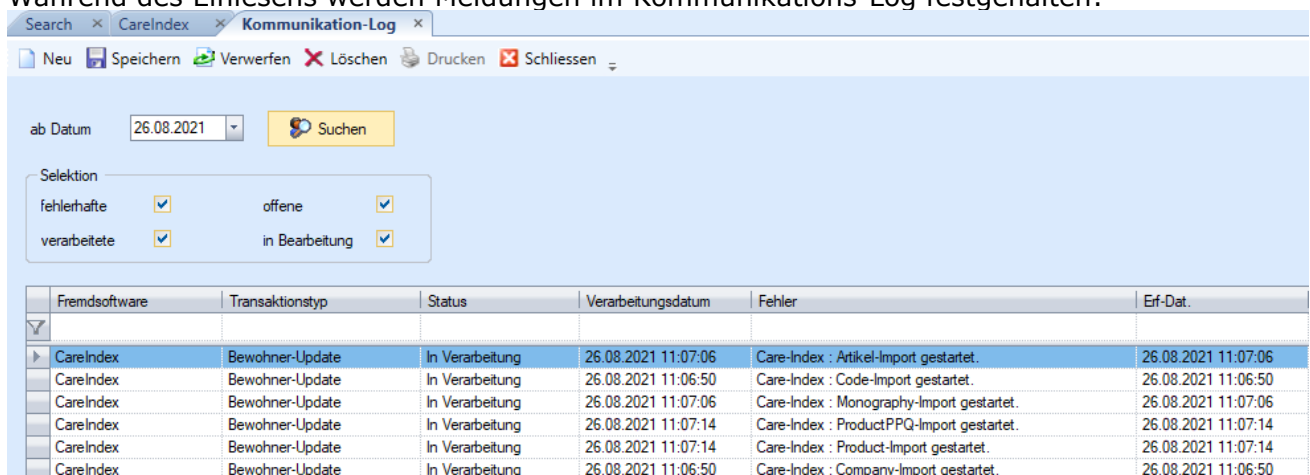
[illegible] des Einlesens werden Meldungen im Kommunikations-Log festgehalten.

Search × CareIndex × Kommunikation-Log ×

Neu Speichern Verwerfen Löschen Drucken Schliessen

ab Datum 26.08.2021 Suchen

Selektion
fehlerhafte offene
verarbeitete in Bearbeitung

| Fremdsoftware | Transaktionstyp | Status | Verarbeitungsdatum | Fehler | Erf-Dat. |
|---|---|---|---|---|---|
| CareIndex | Bewohner-Update | In Verarbeitung | 26.08.2021 11:07:06 | Care-Index : Artikel-Import gestartet. | 26.08.2021 11:07:06 |
| CareIndex | Bewohner-Update | In Verarbeitung | 26.08.2021 11:06:50 | Care-Index : Code-Import gestartet. | 26.08.2021 11:06:50 |
| CareIndex | Bewohner-Update | In Verarbeitung | 26.08.2021 11:07:06 | Care-Index : Monography-Import gestartet. | 26.08.2021 11:07:06 |
| CareIndex | Bewohner-Update | In Verarbeitung | 26.08.2021 11:07:14 | Care-Index : ProductPPQ-Import gestartet. | 26.08.2021 11:07:14 |
| CareIndex | Bewohner-Update | In Verarbeitung | 26.08.2021 11:07:14 | Care-Index : Product-Import gestartet. | 26.08.2021 11:07:14 |
| CareIndex | Bewohner-Update | In Verarbeitung | 26.08.2021 11:06:50 | Care-Index : Company-Import gestartet. | 26.08.2021 11:06:50 |